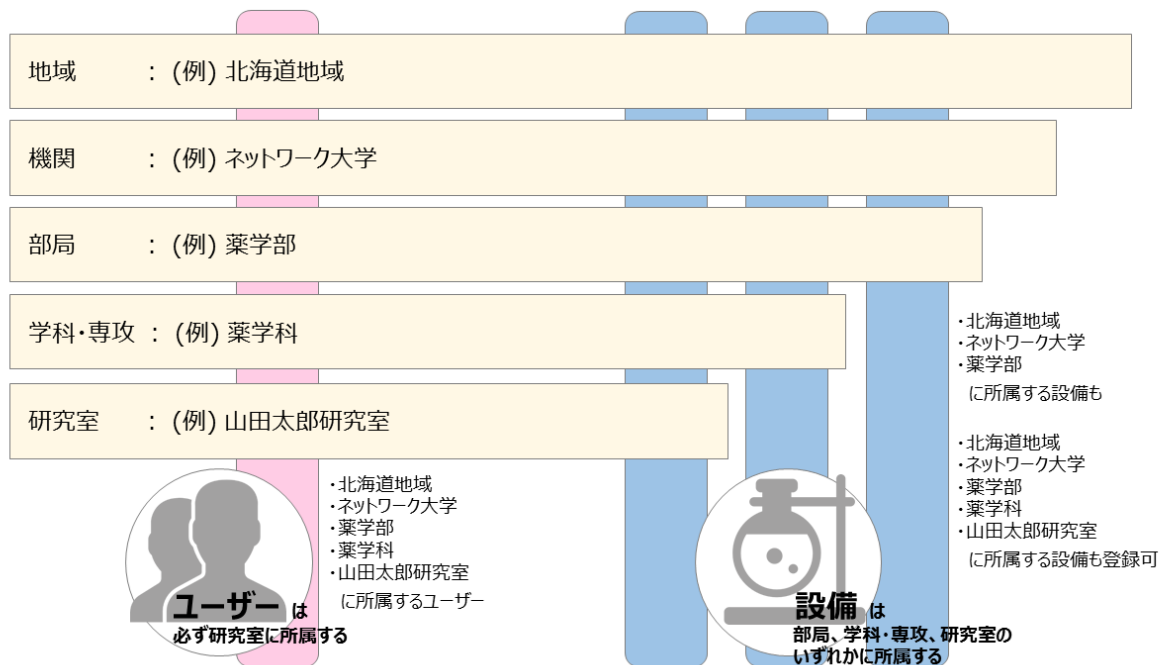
地域　　：(例) 北海道地域

機関　　：(例) ネットワーク大学

部局　　：(例) 薬学部

学科･専攻：(例) 薬学科

研究室　：(例) 山田太郎研究室

・北海道地域
・ネットワーク大学
・薬学部
に所属する設備も

・北海道地域
・ネットワーク大学
・薬学部
・薬学科
・山田太郎研究室
に所属する設備も登録可

・北海道地域
・ネットワーク大学
・薬学部
・薬学科
・山田太郎研究室
に所属するユーザー

ユーザーは
必ず研究室に所属する

設備は
部局、学科・専攻、研究室の
いずれかに所属する